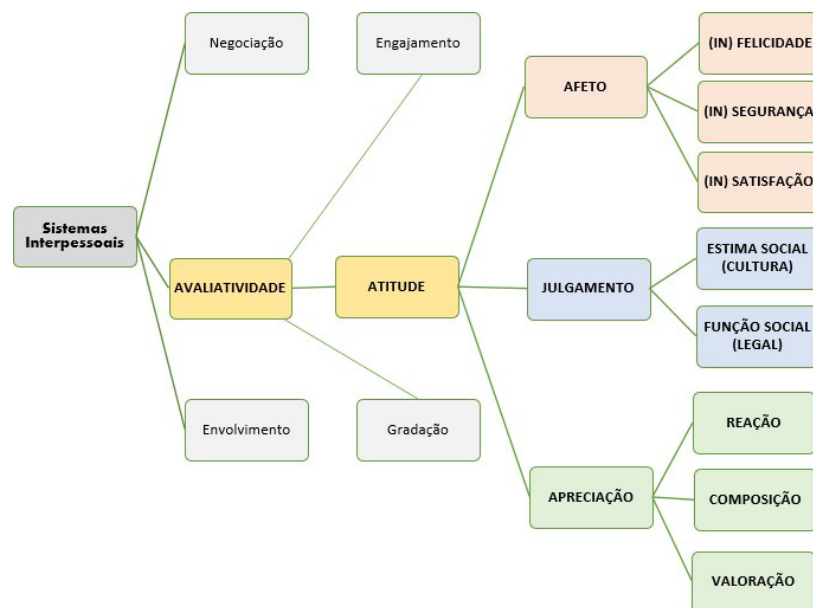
Negociação

Engajamento

AFETO

(IN) FELICIDADE

(IN) SEGURANÇA

(IN) SATISFAÇÃO

Sistemas Interpessoais

AVALIATIVIDADE

ATITUDE

JULGAMENTO

ESTIMA SOCIAL (CULTURA)

FUNÇÃO SOCIAL (LEGAL)

Envolvimento

Gradação

APRECIAÇÃO

REAÇÃO

COMPOSIÇÃO

VALORAÇÃO